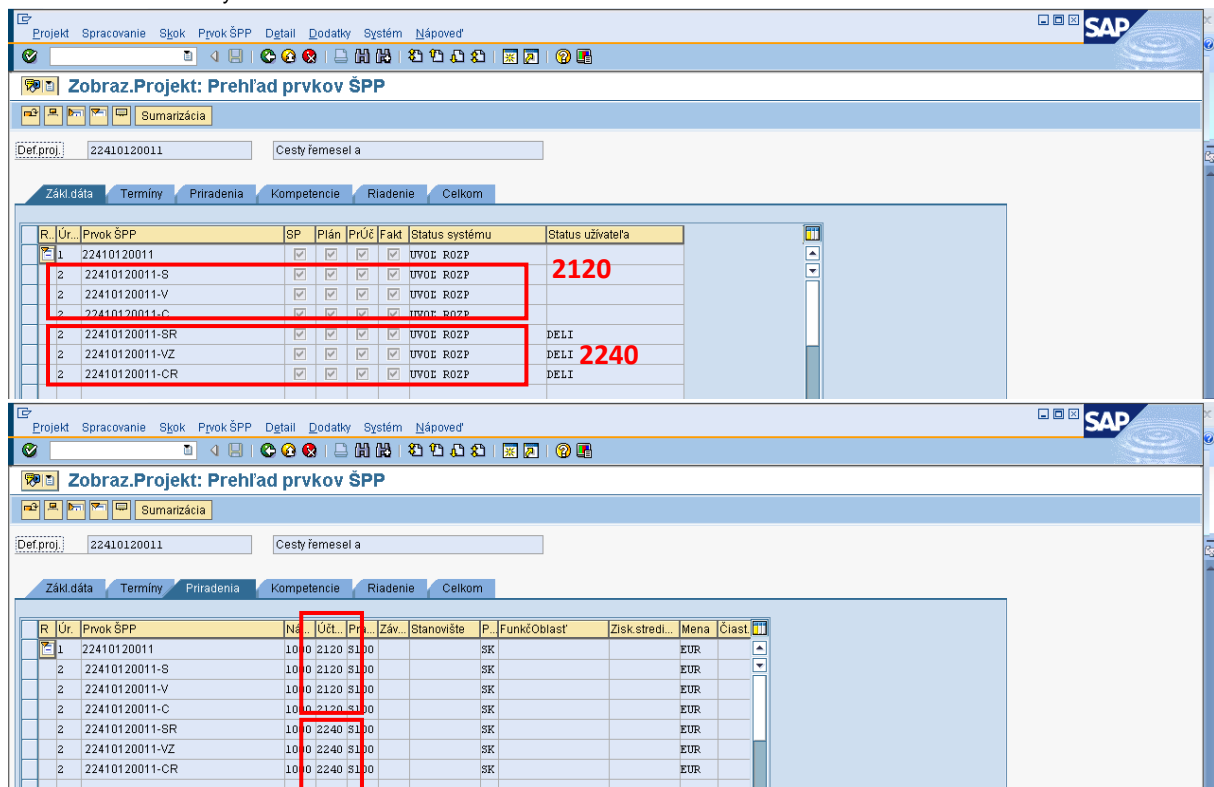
Projekt Spracovanie Skok Prvok ŠPP Detail Dodatky Systém Nápoveď

SAP

Zobraz.Projekt: Prehľad prvkov ŠPP

Sumarizácia

Def.proj. 22410120011 Cesty řemesel a

Zákl.dáta Termíny Priradenia Kompetencie Riadenie Celkom

| R. | Úr. | Prvok ŠPP | SP | Plán | PrÚč | Fakt | Status systému | Status užívateľa |
|---|---|---|---|---|---|---|---|---|
| | 1 | 22410120011 | | | | | UVOL ROZP | |
| | 2 | 22410120011-S | | | | | UVOL ROZP | |
| | 2 | 22410120011-V | | | | | UVOL ROZP | |
| | 2 | 22410120011-C | | | | | UVOL ROZP | |
| | 2 | 22410120011-SR | | | | | UVOL ROZP | DELI |
| | 2 | 22410120011-VZ | | | | | UVOL ROZP | DELI |
| | 2 | 22410120011-CR | | | | | UVOL ROZP | DELI |

2120

2240

Projekt Spracovanie Skok Prvok ŠPP Detail Dodatky Systém Nápoveď

SAP

Zobraz.Projekt: Prehľad prvkov ŠPP

Sumarizácia

Def.proj. 22410120011 Cesty řemesel a

Zákl.dáta Termíny Priradenia Kompetencie Riadenie Celkom

| R | Úr. | Prvok ŠPP | Ná... | Úč... | Pra... | Záv... | Stanovište | P... | FunkčOblasť | Zisk.stredi... | Mena | Čiast. |
|---|---|---|---|---|---|---|---|---|---|---|---|---|
| | 1 | 22410120011 | 1000 | 2120 | S100 | | | SK | | | EUR | |
| | 2 | 22410120011-S | 1000 | 2120 | S100 | | | SK | | | EUR | |
| | 2 | 22410120011-V | 1000 | 2120 | S100 | | | SK | | | EUR | |
| | 2 | 22410120011-C | 1000 | 2120 | S100 | | | SK | | | EUR | |
| | 2 | 22410120011-SR | 1000 | 2240 | S100 | | | SK | | | EUR | |
| | 2 | 22410120011-VZ | 1000 | 2240 | S100 | | | SK | | | EUR | |
| | 2 | 22410120011-CR | 1000 | 2240 | S100 | | | SK | | | EUR | |